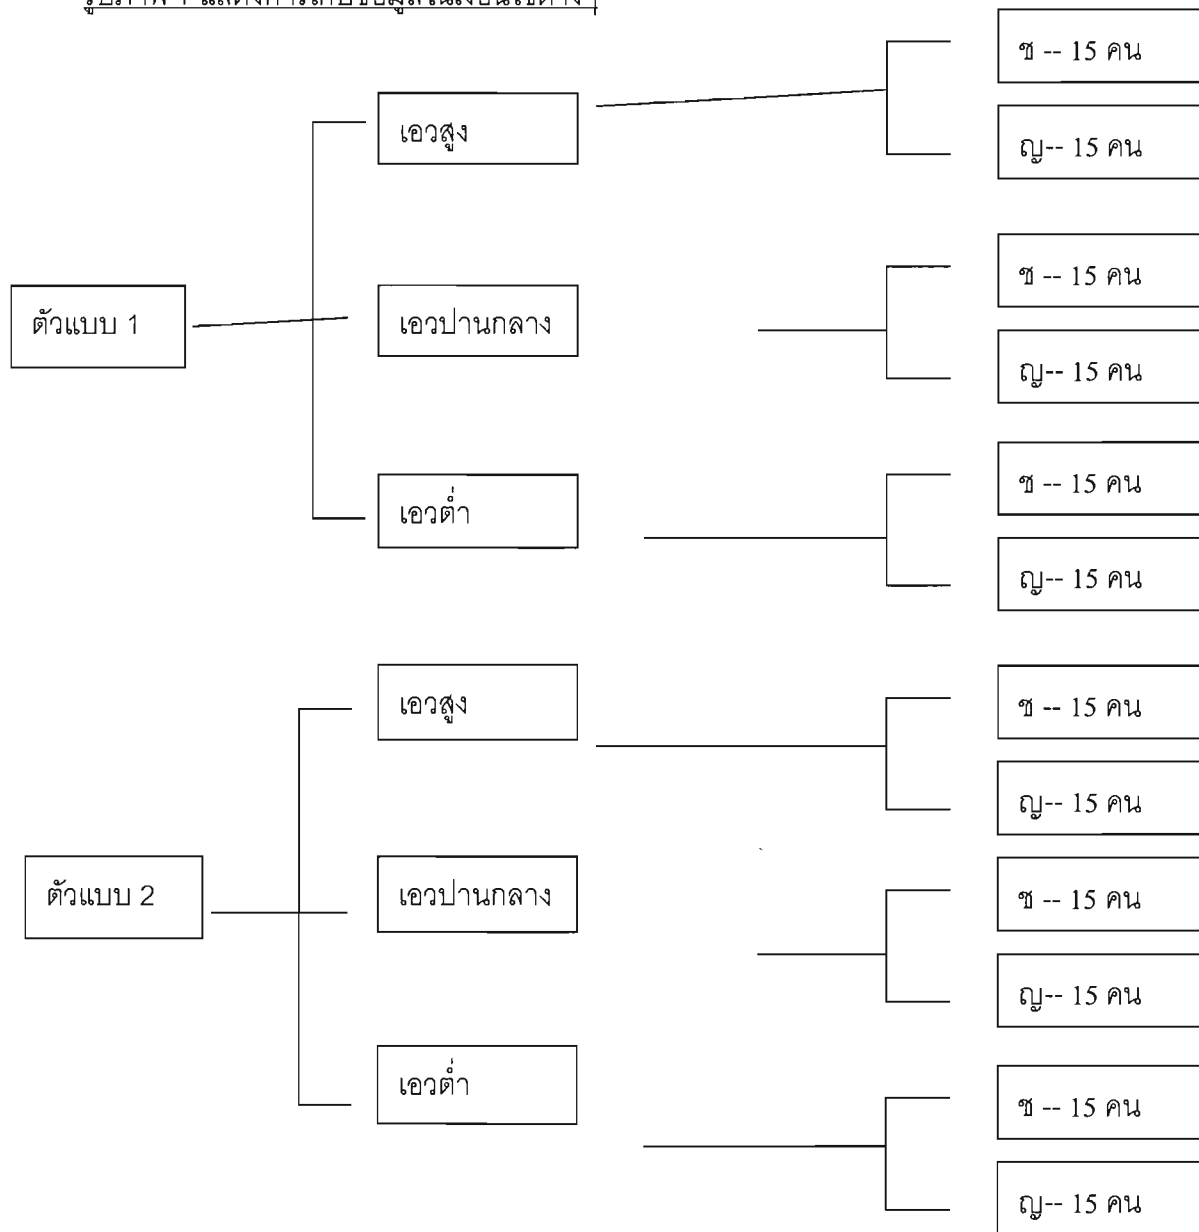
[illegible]

ตัวแบบ 1

เอวสูง

ช -- 15 คน

ญ-- 15 คน

เอวปานกลาง

ช -- 15 คน

ญ-- 15 คน

เอวต่ำ

ช -- 15 คน

ญ-- 15 คน

ตัวแบบ 2

เอวสูง

ช -- 15 คน

ญ-- 15 คน

เอวปานกลาง

ช -- 15 คน

ญ-- 15 คน

เอวต่ำ

ช -- 15 คน

ญ-- 15 คน